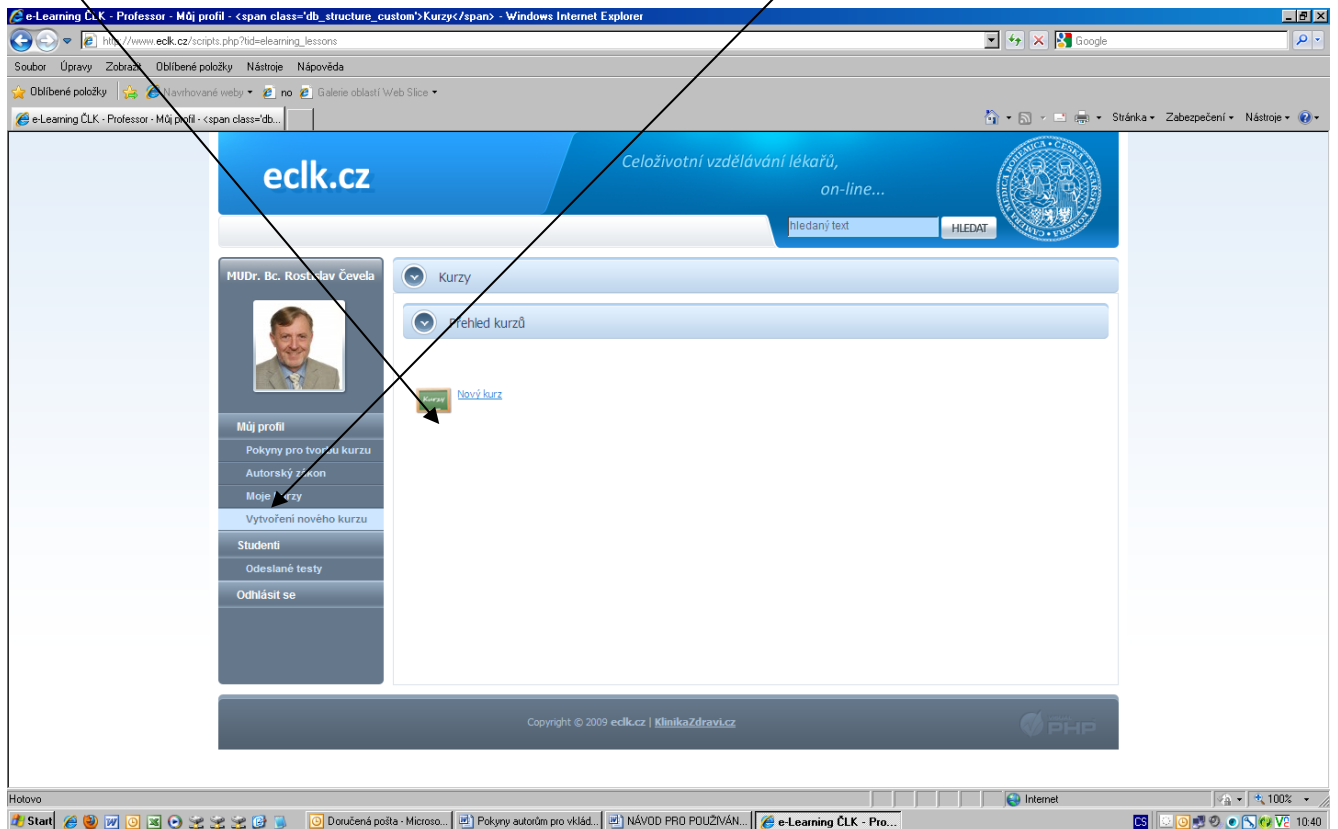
e-Learning ČLK - Professor - Můj profil - <span class='db_structure_custom'>Kurzy</span> - Windows Internet Explorer

http://www.eclk.cz/scripts.php?tid=elearning_lessons

Google

Soubor Úpravy Zobrazit Oblíbené položky Nástroje Nápověda

Oblíbené položky Navrhované weby no Galerie oblastí Web Slice

e-Learning ČLK - Professor - Můj profil - <span class='db...

Stránka Zabezpečení Nástroje

eclk.cz

Celoživotní vzdělávání lékařů, on-line...

hledaný text HLEDAT

MUDr. Bc. Rostislav Čevela

Můj profil
Pokyny pro tvorbu kurzu
Autorský zákon
Moje kurzy
Vytvoření nového kurzu
Studenti
Odeslané testy
Odhlásit se

Kurzy

Přehled kurzů

Kurzy Nový kurz

Copyright © 2009 eclk.cz | KlinikaZdravi.cz

PHP

Hotovo Internet 100%

Start Doručená pošta - Microso... Pokyny autorům pro vklád... NÁVOD PRO POUŽIVÁN... e-Learning ČLK - Pro... CS 10:40